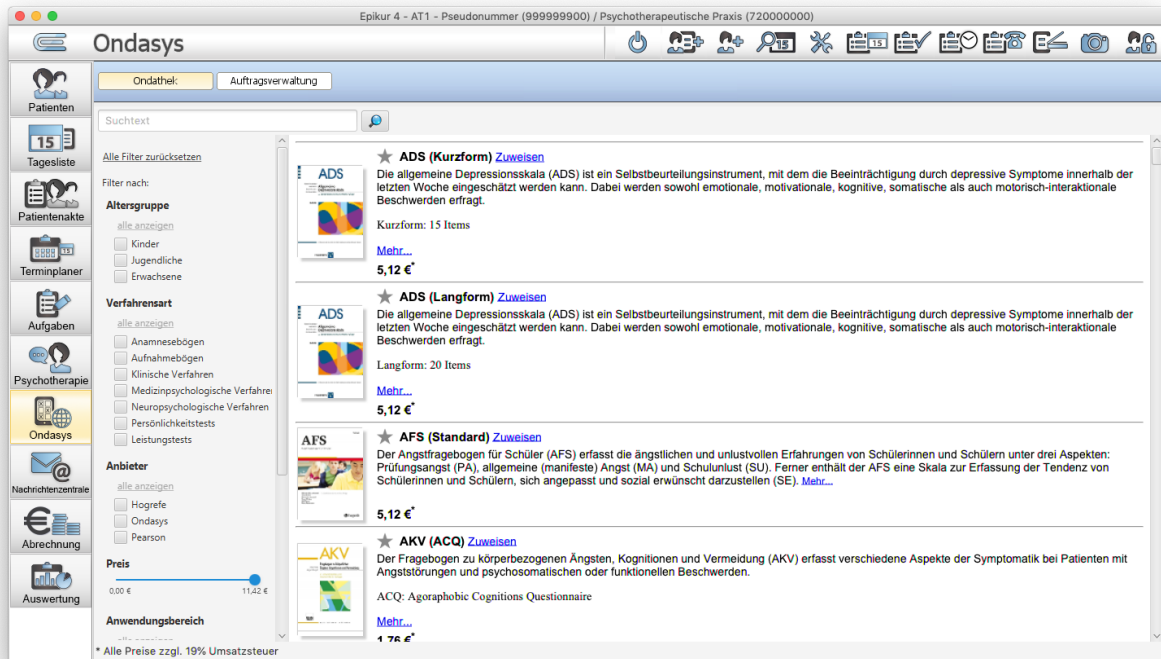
Epikur 4 - AT1 - Pseudonummer (999999900) / Psychotherapeutische Praxis (720000000)

Ondasys

15

Patienten
15
Tagesliste
Patientenakte
Terminplaner
Aufgaben
Psychotherapie
Ondasys
Nachrichtenzentrale
Abrechnung
Auswertung

Ondathel:
Auftragsverwaltung

Suchtext

Alle Filter zurücksetzen

Filter nach:

Altersgruppe
alle anzeigen
Kinder
Jugendliche
Erwachsene

Verfahrensart
alle anzeigen
Anamnesebögen
Aufnahmebögen
Klinische Verfahren
Medizinpsychologische Verfahren
Neuropsychologische Verfahren
Persönlichkeitstests
Leistungstests

Anbieter
alle anzeigen
Hogrefe
Ondasys
Pearson

Preis
0,00 €
11,42 €

Anwendungsbereich

ADS

ADS (Kurzform) Zuweisen
Die allgemeine Depressionsskala (ADS) ist ein Selbstbeurteilungsinstrument, mit dem die Beeinträchtigung durch depressive Symptome innerhalb der letzten Woche eingeschätzt werden kann. Dabei werden sowohl emotionale, motivationale, kognitive, somatische als auch motorisch-interaktionale Beschwerden erfragt.

Kurzform: 15 Items

Mehr...
5,12 €*

ADS

ADS (Langform) Zuweisen
Die allgemeine Depressionsskala (ADS) ist ein Selbstbeurteilungsinstrument, mit dem die Beeinträchtigung durch depressive Symptome innerhalb der letzten Woche eingeschätzt werden kann. Dabei werden sowohl emotionale, motivationale, kognitive, somatische als auch motorisch-interaktionale Beschwerden erfragt.

Langform: 20 Items

Mehr...
5,12 €*

AFS

AFS (Standard) Zuweisen
Der Angstfragebogen für Schüler (AFS) erfasst die ängstlichen und unlustvollen Erfahrungen von Schülerinnen und Schülern unter drei Aspekten: Prüfungsangst (PA), allgemeine (manifeste) Angst (MA) und Schulunlust (SU). Ferner enthält der AFS eine Skala zur Erfassung der Tendenz von Schülerinnen und Schülern, sich angepasst und sozial erwünscht darzustellen (SE). Mehr...

5,12 €*

AKV

AKV (ACQ) Zuweisen
Der Fragebogen zu körperbezogenen Ängsten, Kognitionen und Vermeidung (AKV) erfasst verschiedene Aspekte der Symptomatik bei Patienten mit Angststörungen und psychosomatischen oder funktionellen Beschwerden.

ACQ: Agoraphobic Cognitions Questionnaire

Mehr...
1,76 €*

* Alle Preise zzgl. 19% Umsatzsteuer